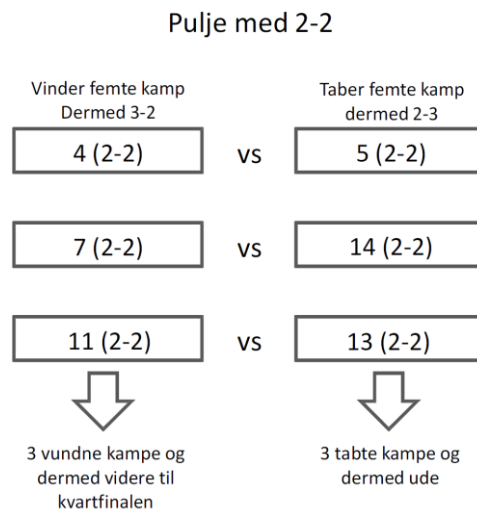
Pulje med 2-2

Vinder femte kamp
Dermed 3-2

Taber femte kamp
dermed 2-3

4 (2-2) vs 5 (2-2)

7 (2-2) vs 14 (2-2)

11 (2-2) vs 13 (2-2)

3 vundne kampe og dermed videre til kvartfinalen

3 tabte kampe og dermed ude